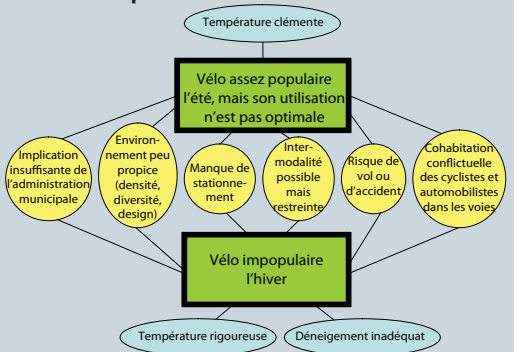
Température clémente

Vélo assez populaire l'été, mais son utilisation n'est pas optimale

Implication insuffisante de l'administration municipale

Environnement peu propice (densité, diversité, design)

Manque de stationnement

Intermodalité possible mais restreinte

Risque de vol ou d'accident

Cohabitation conflictuelle des cyclistes et automobilistes dans les voies

Vélo impopulaire l'hiver

Température rigoureuse

Déneigement inadéquat